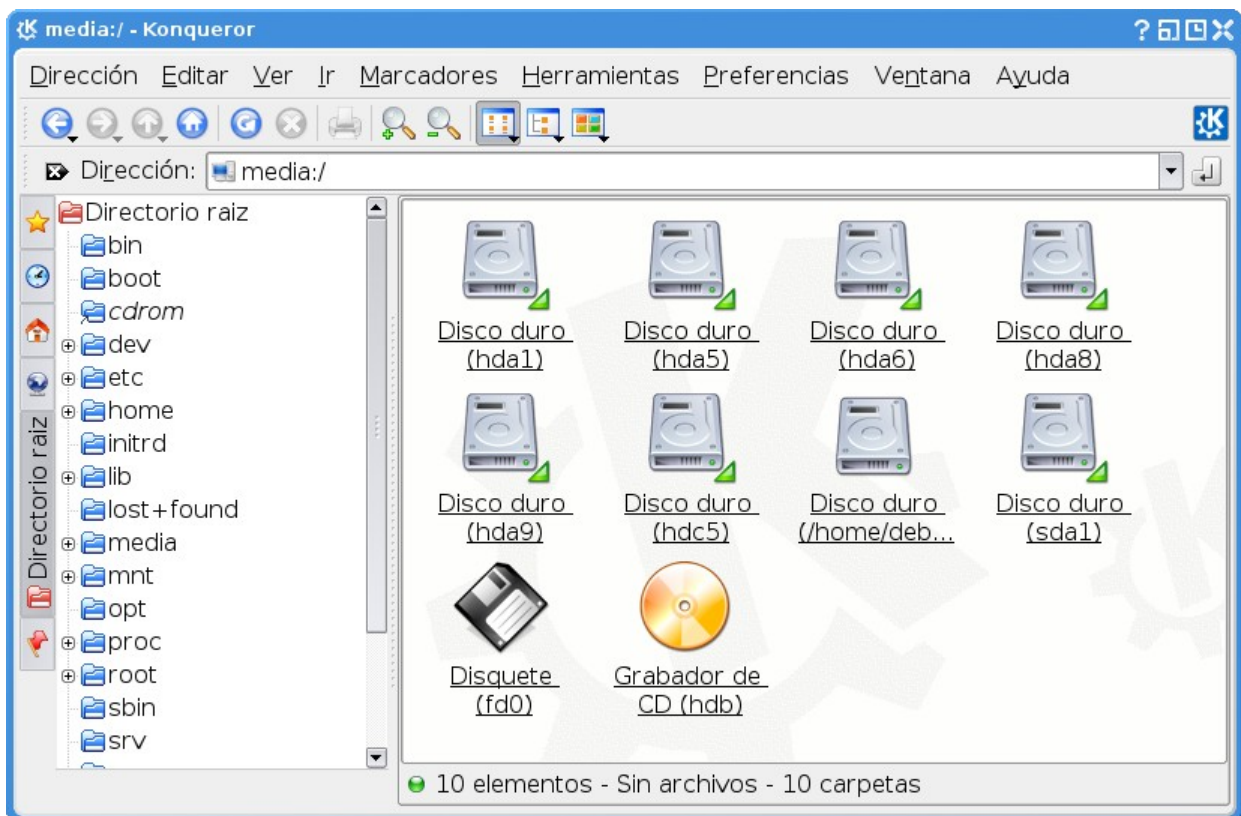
media:/ - Konqueror

Dirección Editar Ver Ir Marcadores Herramientas Preferencias Ventana Ayuda

Dirección: media:/

Directorio raiz
bin
boot
cdrom
dev
etc
home
initrd
lib
lost+found
media
mnt
opt
proc
root
sbin
srv

Directorio raiz

Disco duro (hda1)
Disco duro (hda5)
Disco duro (hda6)
Disco duro (hda8)
Disco duro (hda9)
Disco duro (hdc5)
Disco duro (/home/deb...
Disco duro (sda1)
Disquete (fd0)
Grabador de CD (hdb)

10 elementos - Sin archivos - 10 carpetas